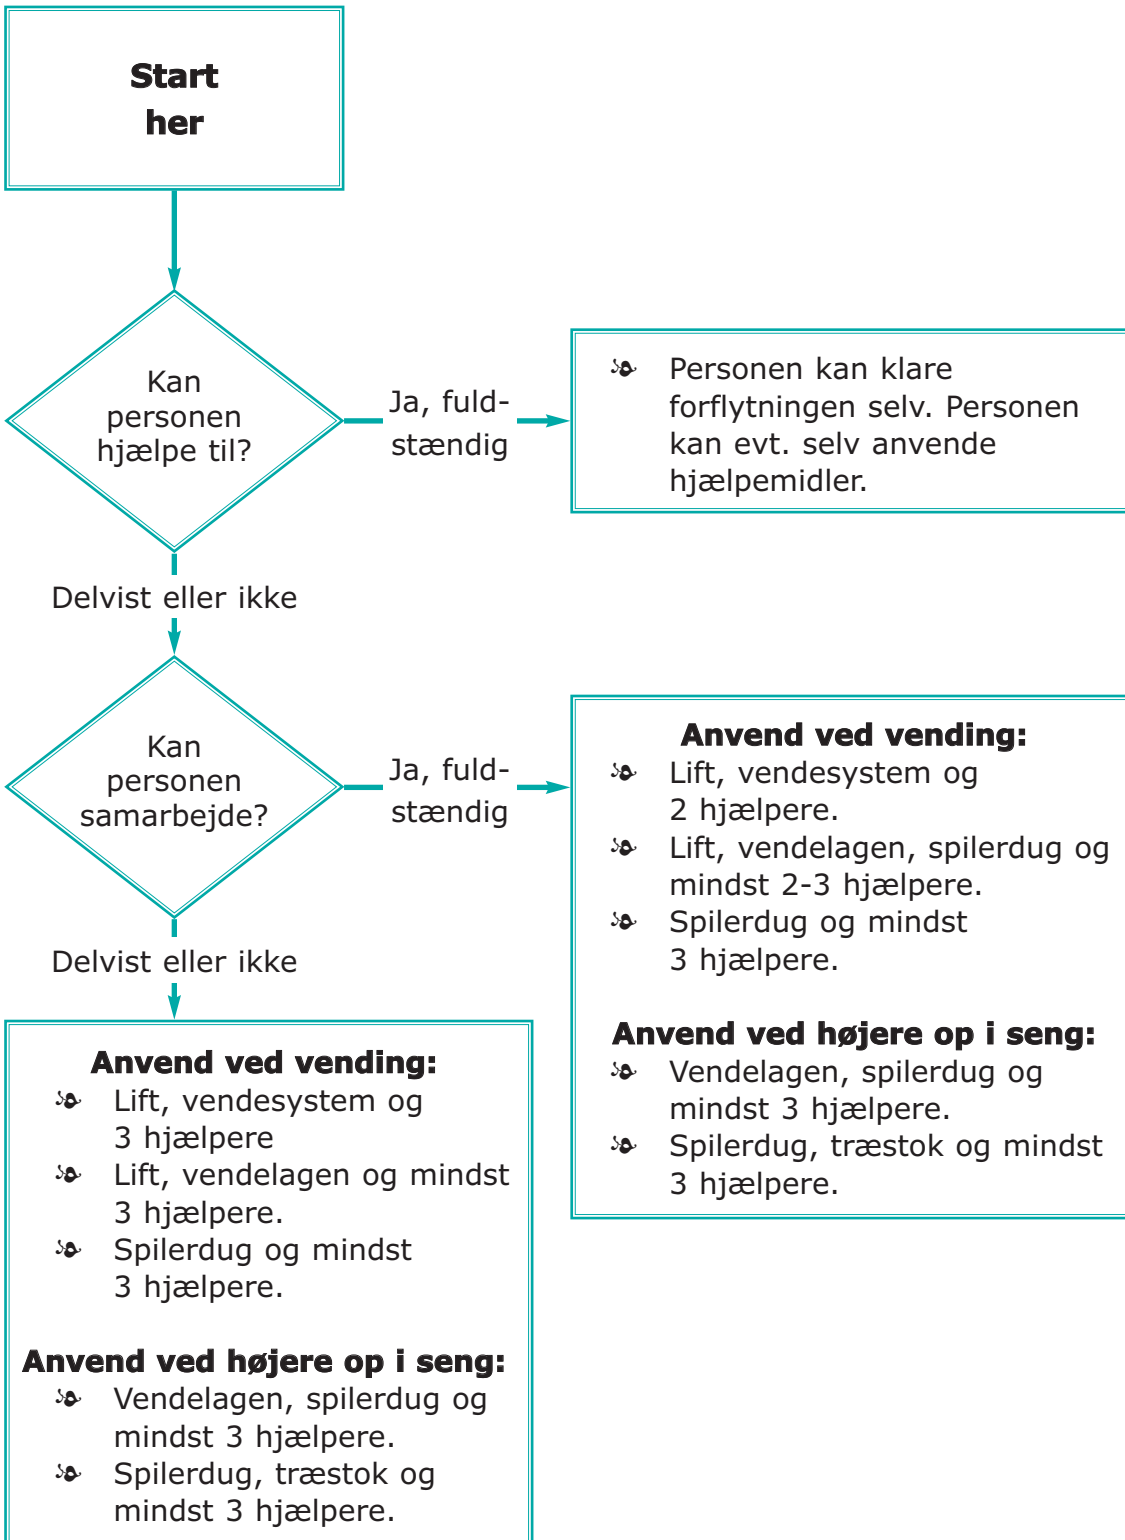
Start her

Kan personen hjælpe til?

Ja, fuldstændig

Personen kan klare forflytningen selv. Personen kan evt. selv anvende hjælpemidler.

Delvist eller ikke

Kan personen samarbejde?

Ja, fuldstændig

**Anvend ved vending:**
- Lift, vendesystem og 2 hjælpere.
- Lift, vendelagen, spilerdug og mindst 2-3 hjælpere.
- Spilerdug og mindst 3 hjælpere.

**Anvend ved højere op i seng:**
- Vendelagen, spilerdug og mindst 3 hjælpere.
- Spilerdug, træstok og mindst 3 hjælpere.

Delvist eller ikke

**Anvend ved vending:**
- Lift, vendesystem og 3 hjælpere
- Lift, vendelagen og mindst 3 hjælpere.
- Spilerdug og mindst 3 hjælpere.

**Anvend ved højere op i seng:**
- Vendelagen, spilerdug og mindst 3 hjælpere.
- Spilerdug, træstok og mindst 3 hjælpere.